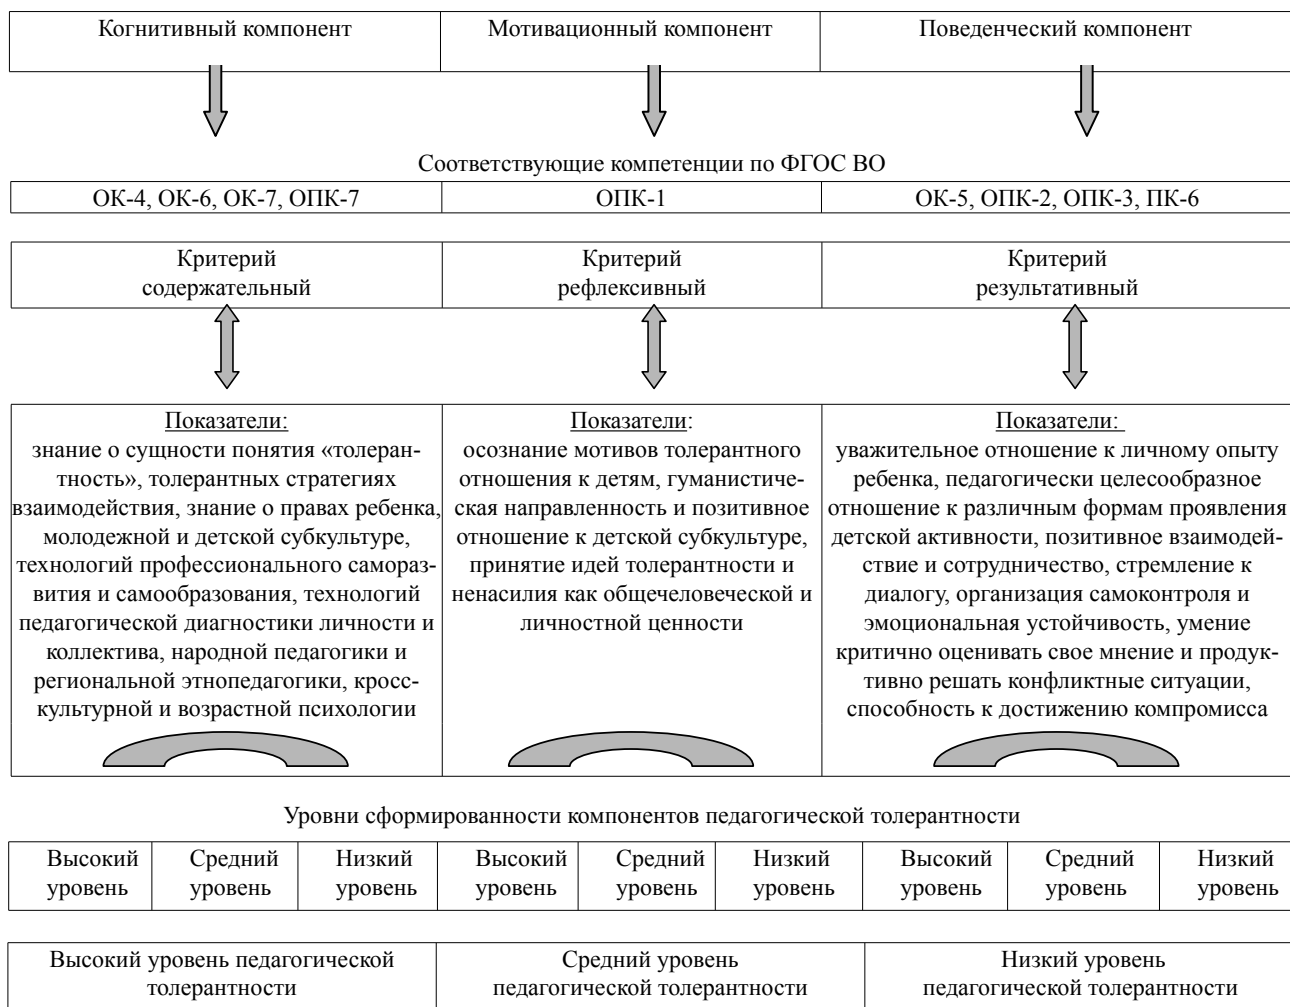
| Когнитивный компонент | Мотивационный компонент | Поведенческий компонент |
|---|---|---|

Соответствующие компетенции по ФГОС ВО

| ОК-4, ОК-6, ОК-7, ОПК-7 | ОПК-1 | ОК-5, ОПК-2, ОПК-3, ПК-6 |
|---|---|---|

| Критерий содержательный | Критерий рефлексивный | Критерий результативный |
|---|---|---|

| Показатели: знание о сущности понятия «толерантность», толерантных стратегиях взаимодействия, знание о правах ребенка, молодежной и детской субкультуре, технологий профессионального саморазвития и самообразования, технологий педагогической диагностики личности и коллектива, народной педагогики и региональной этнопедагогики, кросскультурной и возрастной психологии | Показатели: осознание мотивов толерантного отношения к детям, гуманистическая направленность и позитивное отношение к детской субкультуре, принятие идей толерантности и ненасилия как общечеловеческой и личностной ценности | Показатели: уважительное отношение к личному опыту ребенка, педагогически целесообразное отношение к различным формам проявления детской активности, позитивное взаимодействие и сотрудничество, стремление к диалогу, организация самоконтроля и эмоциональная устойчивость, умение критично оценивать свое мнение и продуктивно решать конфликтные ситуации, способность к достижению компромисса |
|---|---|---|

Уровни сформированности компонентов педагогической толерантности

| Высокий уровень | Средний уровень | Низкий уровень | Высокий уровень | Средний уровень | Низкий уровень | Высокий уровень | Средний уровень | Низкий уровень |
|---|---|---|---|---|---|---|---|---|

| Высокий уровень педагогической толерантности | Средний уровень педагогической толерантности | Низкий уровень педагогической толерантности |
|---|---|---|